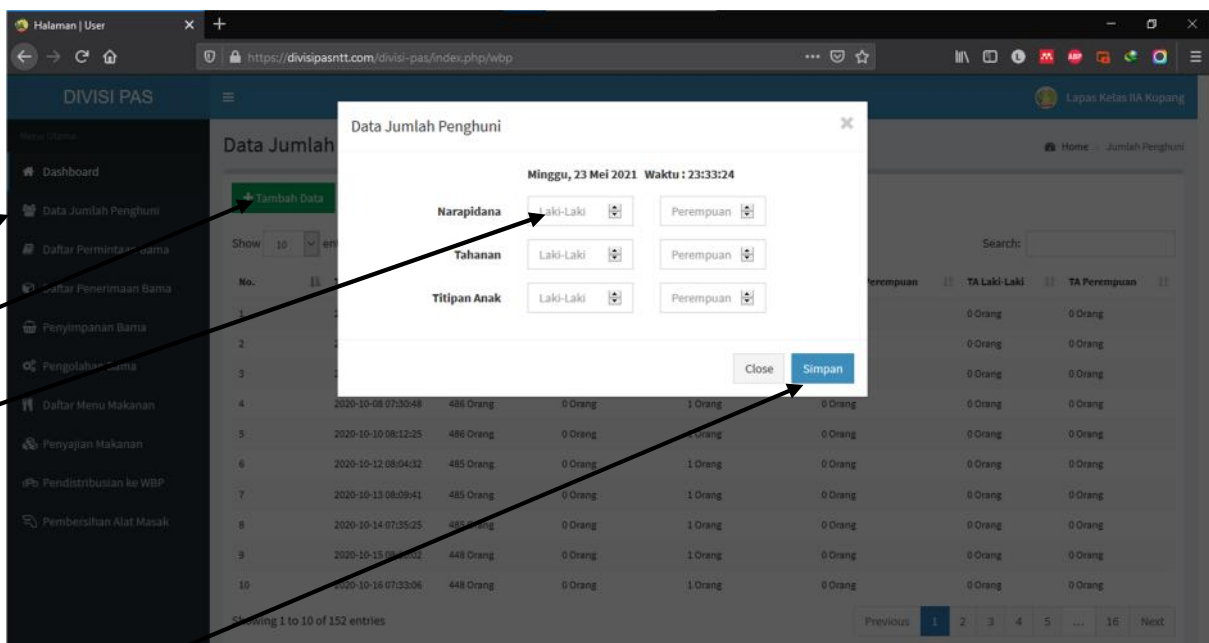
Halaman | User
https://divisipasntt.com/divisi-pas/index.php/wbp
DIVISI PAS
Lapas Kelas IIA Kupang
Menu Utama
Dashboard
Data Jumlah Penghuni
Daftar Permintaan Bama
Daftar Penerimaan Bama
Penyimpanan Bama
Pengolahan Bama
Daftar Menu Makanan
Penyajian Makanan
Pendistribusian ke WBP
Pembersihan Alat Masak
Data Jumlah
Home Jumlah Penghuni
Tambah Data
Show 10 entries
Search:

Data Jumlah Penghuni
Minggu, 23 Mei 2021 Waktu : 23:33:24
Narapidana Laki-Laki Perempuan
Tahanan Laki-Laki Perempuan
Titipan Anak Laki-Laki Perempuan
Close Simpan

| No. | | | | | Perempuan | TA Laki-Laki | TA Perempuan |
|---|---|---|---|---|---|---|---|
| 1 | | | | | | 0 Orang | 0 Orang |
| 2 | | | | | | 0 Orang | 0 Orang |
| 3 | | | | | | 0 Orang | 0 Orang |
| 4 | 2020-10-08 07:30:48 | 486 Orang | 0 Orang | 1 Orang | 0 Orang | 0 Orang | 0 Orang |
| 5 | 2020-10-10 08:12:25 | 486 Orang | 0 Orang | 1 Orang | 0 Orang | 0 Orang | 0 Orang |
| 6 | 2020-10-12 08:04:32 | 485 Orang | 0 Orang | 1 Orang | 0 Orang | 0 Orang | 0 Orang |
| 7 | 2020-10-13 08:09:41 | 485 Orang | 0 Orang | 1 Orang | 0 Orang | 0 Orang | 0 Orang |
| 8 | 2020-10-14 07:35:25 | 485 Orang | 0 Orang | 1 Orang | 0 Orang | 0 Orang | 0 Orang |
| 9 | 2020-10-15 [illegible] | 448 Orang | 0 Orang | 1 Orang | 0 Orang | 0 Orang | 0 Orang |
| 10 | 2020-10-16 07:33:06 | 448 Orang | 0 Orang | 1 Orang | 0 Orang | 0 Orang | 0 Orang |

Showing 1 to 10 of 152 entries
Previous 1 2 3 4 5 ... 16 Next